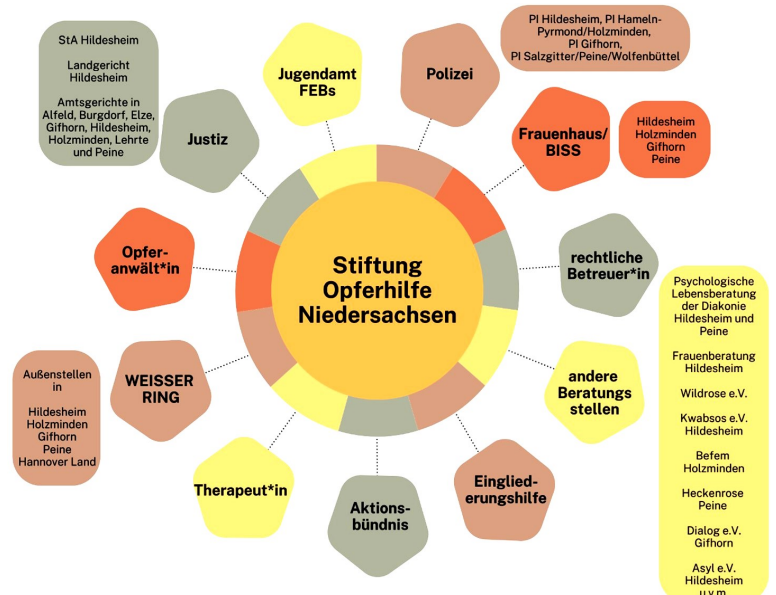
Stiftung Opferhilfe Niedersachsen

StA Hildesheim

Landgericht Hildesheim

Amtsgerichte in Alfeld, Burgdorf, Elze, Gifhorn, Hildesheim, Holzminden, Lehrte und Peine

Justiz

Jugendamt FEBs

Polizei

PI Hildesheim, PI Hameln-Pyrmond/Holzminden, PI Gifhorn, PI Salzgitter/Peine/Wolfenbüttel

Frauenhaus/ BISS

Hildesheim Holzminden Gifhorn Peine

rechtliche Betreuer*in

Psychologische Lebensberatung der Diakonie Hildesheim und Peine

Frauenberatung Hildesheim

Wildrose e.V.

Kwabsos e.V. Hildesheim

Befem Holzminden

Heckenrose Peine

Dialog e.V. Gifhorn

Asyl e.V. Hildesheim u.v.m.

andere Beratungsstellen

Eingliederungshilfe

Aktionsbündnis

Therapeut*in

WEISSER RING

Außenstellen in

Hildesheim Holzminden Gifhorn Peine Hannover Land

Opferanwält*in